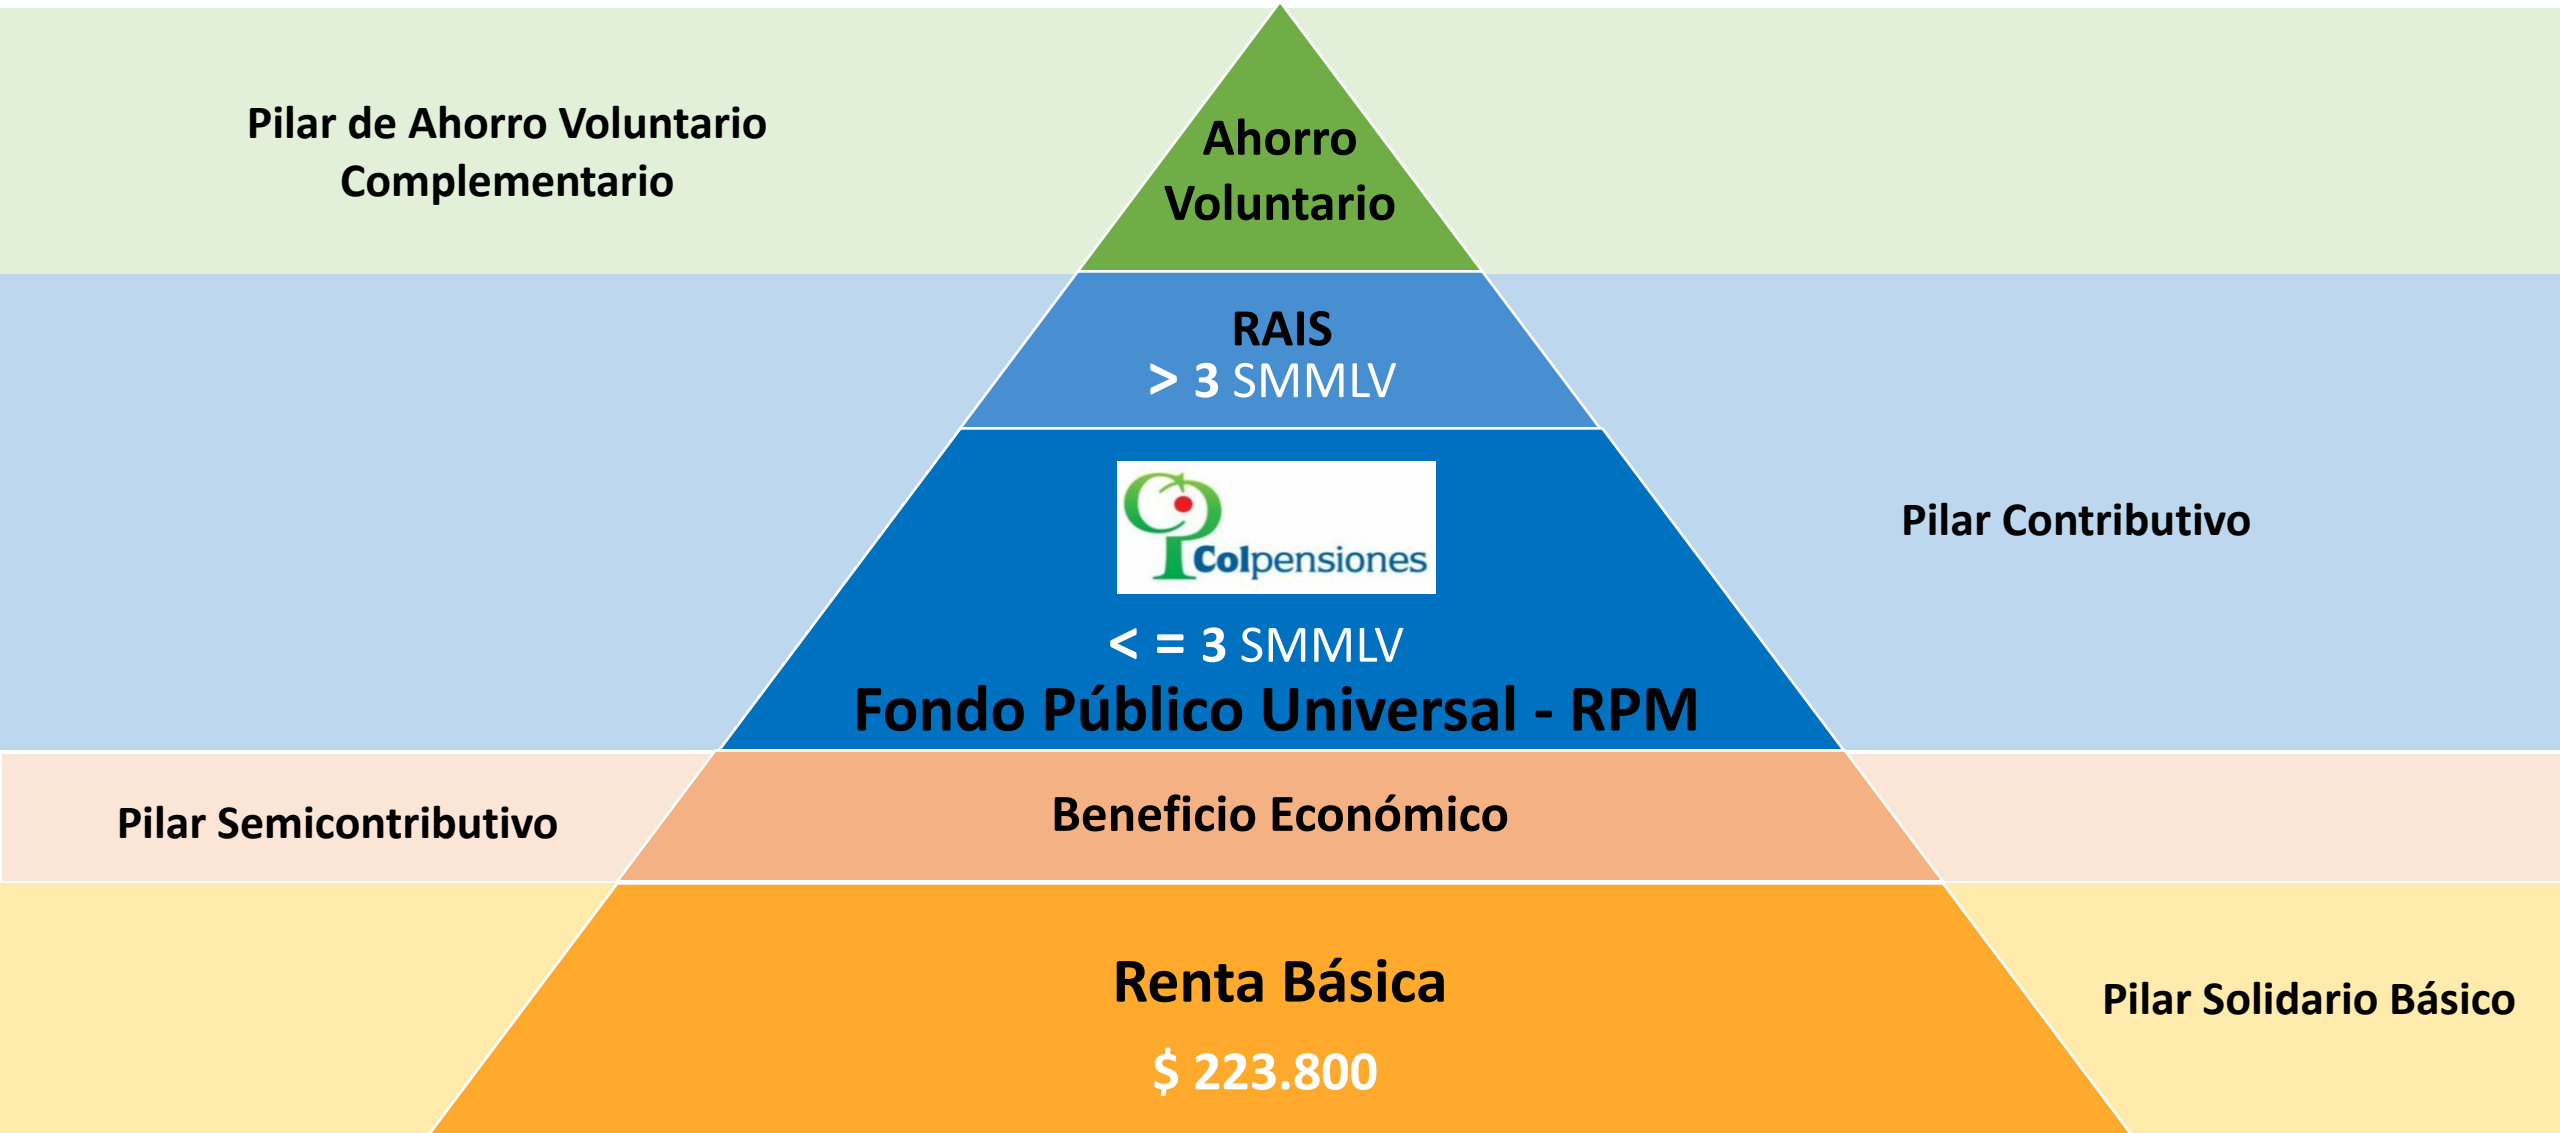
Pilar de Ahorro Voluntario Complementario

Ahorro Voluntario

RAIS
> 3 SMMLV

Pilar Contributivo

Colpensiones

< = 3 SMMLV
Fondo Público Universal - RPM

Pilar Semicontributivo

Beneficio Económico

Renta Básica
$ 223.800

Pilar Solidario Básico